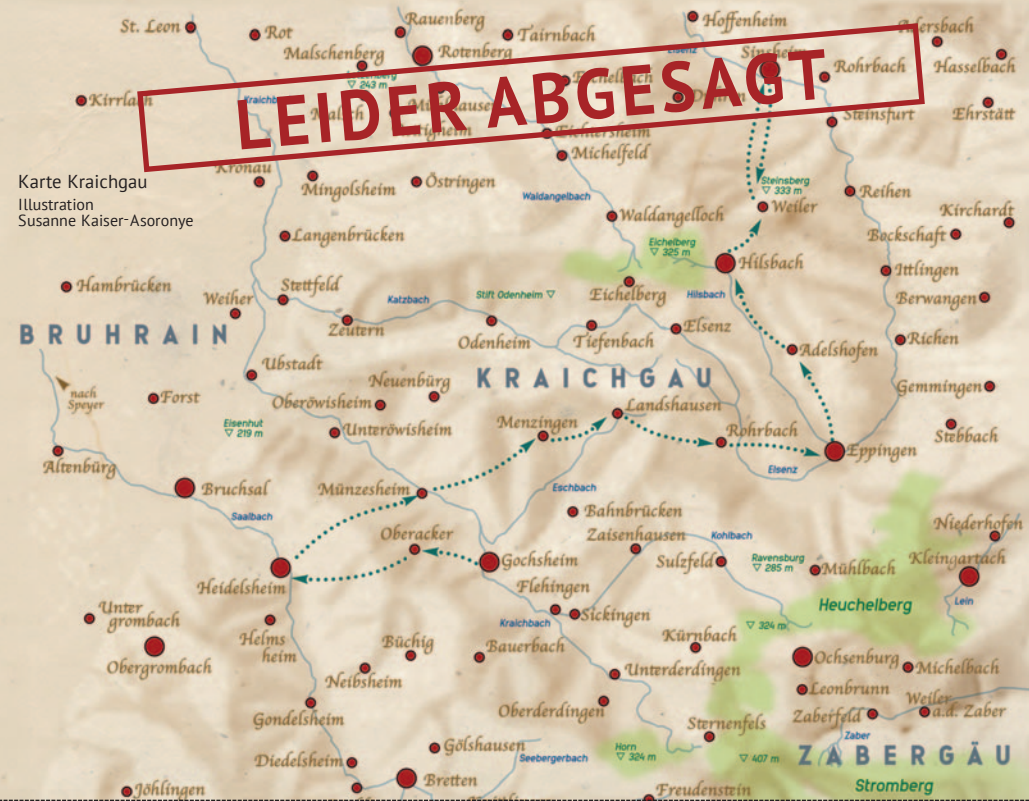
LEIDER ABGESAGT

Karte Kraichgau
Illustration
Susanne Kaiser-Asoronye

St. Leon
Rot
Rauenberg
Malschenberg
Rotenberg
Tairnbach
Hoffenheim
Adersbach
Hasselbach
Sinsheim
Rohrbach
Ehrstätt
Kirrlach
Kraichbach
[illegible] 243 m
Eichelbach
Steinsfurt
Eichtersheim
Michelfeld
Kronau
Mingolsheim
Östringen
Waldangelbach
Steinsberg ▽ 333 m
Weiler
Reihen
Kirchardt
Waldangelloch
Langenbrücken
Eichelberg ▽ 325 m
Hilsbach
Bockschaft
Ittlingen
Hambrücken
Weiher
Stettfeld
Stift Odenheim
Eichelberg
Hilsbach
Berwangen
BRUHRAIN
Katzbach
Zeutern
Odenheim
Tiefenbach
Elsenz
Richen
Adelshofen
Ubstadt
Neuenbürg
KRAICHGAU
Gemmingen
nach Speyer
Forst
Oberöwisheim
Eisenhut ▽ 219 m
Unteröwisheim
Menzingen
Landshausen
Rohrbach
Stebbach
Altenbürg
Eppingen
Elsenz
Bruchsal
Münzesheim
Eschbach
Bahnbrücken
Niederhofen
Saalbach
Oberacker
Zaisenhausen
Kohlbach
Kleingartach
Gochsheim
Sulzfeld
Ravensburg ▽ 285 m
Mühlbach
Heidelsheim
Flehingen
Heuchelberg
Lein
Unter grombach
Sickingen
Kraichbach
▽ 324 m
Helms heim
Büchig
Kürnbach
Obergrombach
Bauerbach
Ochsenburg
Michelbach
Neibsheim
Unterderdingen
Leonbrunn
Weiler a.d. Zaber
Gondelsheim
Oberderdingen
Sternenfels
Zaberfeld
Zaber
Gölshausen
Horn ▽ 324 m
▽ 407 m
ZABERGÄU
Diedelsheim
Seebergerbach
Bretten
Stromberg
Jöhlingen
Freudenstein